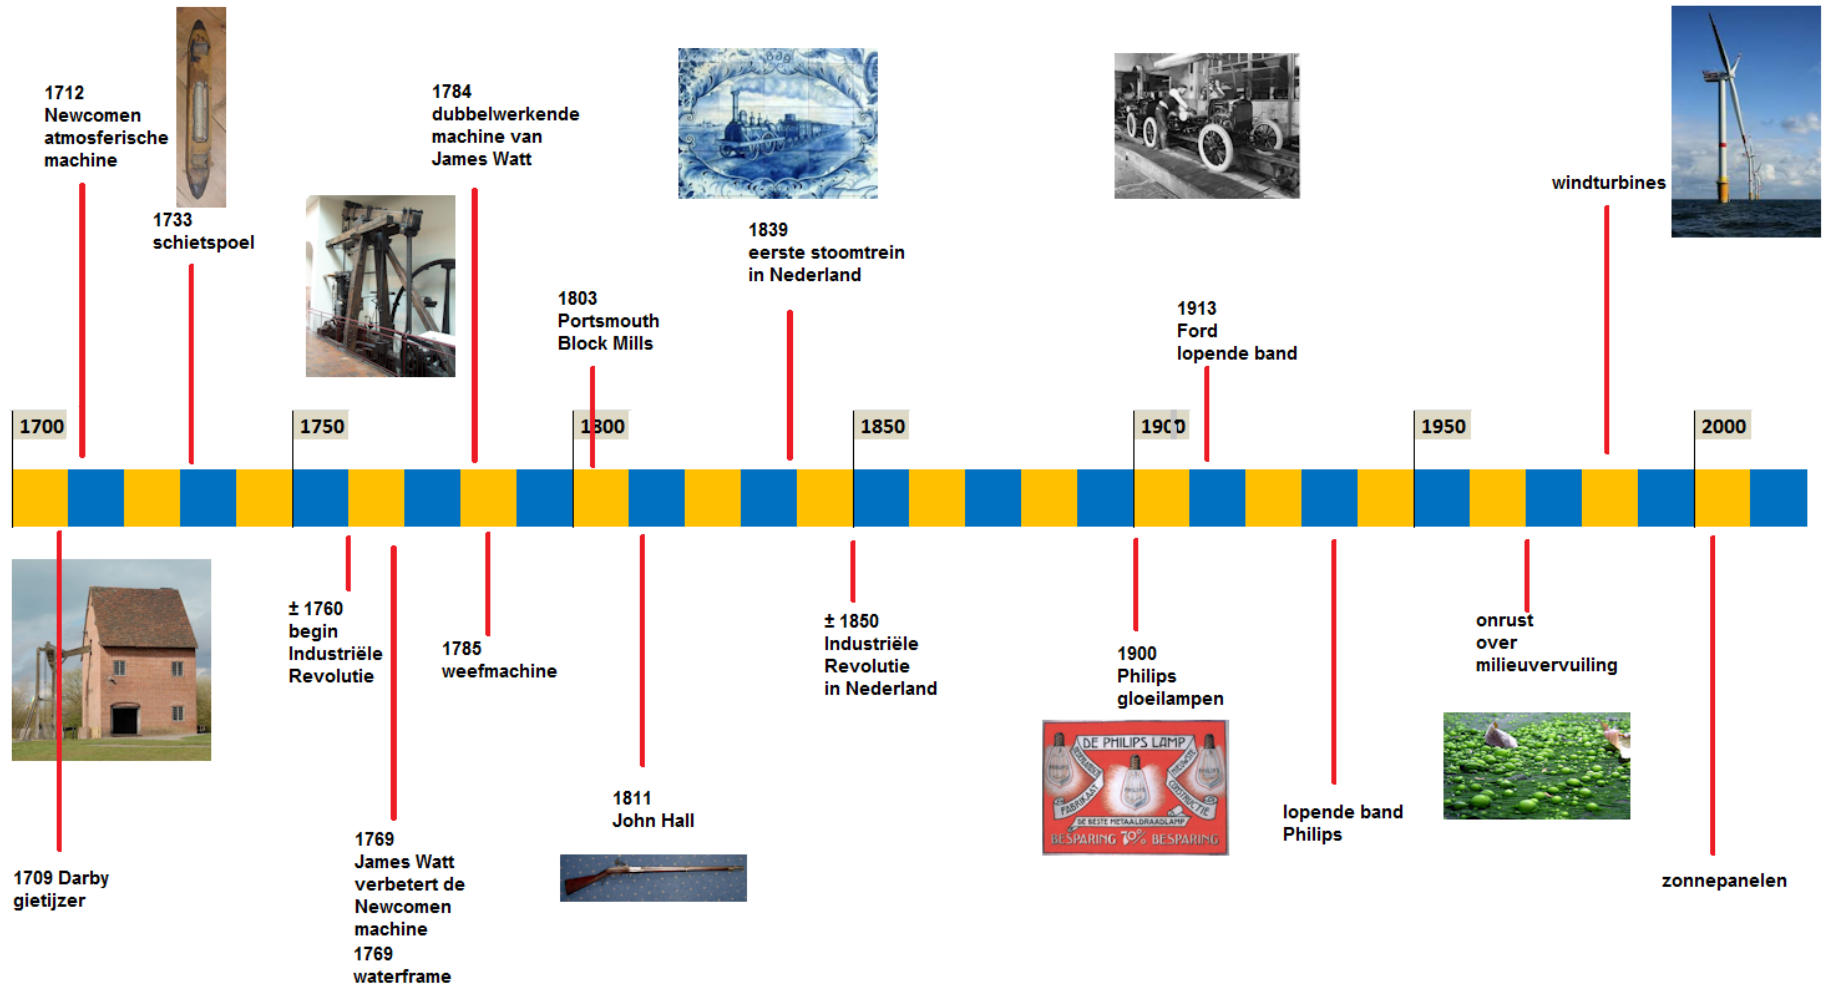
1712
Newcomen
atmosferische
machine

1733
schietspoel

1784
dubbelwerkende
machine van
James Watt

1803
Portsmouth
Block Mills

1839
eerste stoomtrein
in Nederland

1913
Ford
lopende band

windturbines

1700

1750

1800

1850

1900

1950

2000

1709 Darby
gietijzer

± 1760
begin
Industriële
Revolutie

1769
James Watt
verbetert de
Newcomen
machine
1769
waterframe

1785
weefmachine

1811
John Hall

± 1850
Industriële
Revolutie
in Nederland

1900
Philips
gloeilampen

DE PHILIPS LAMP
FABRIKAAT
DE BESTE METAALDRAADLAMP
BESPARING 70% BESPARING

lopende band
Philips

onrust
over
milieuvervuiling

zonnepanelen